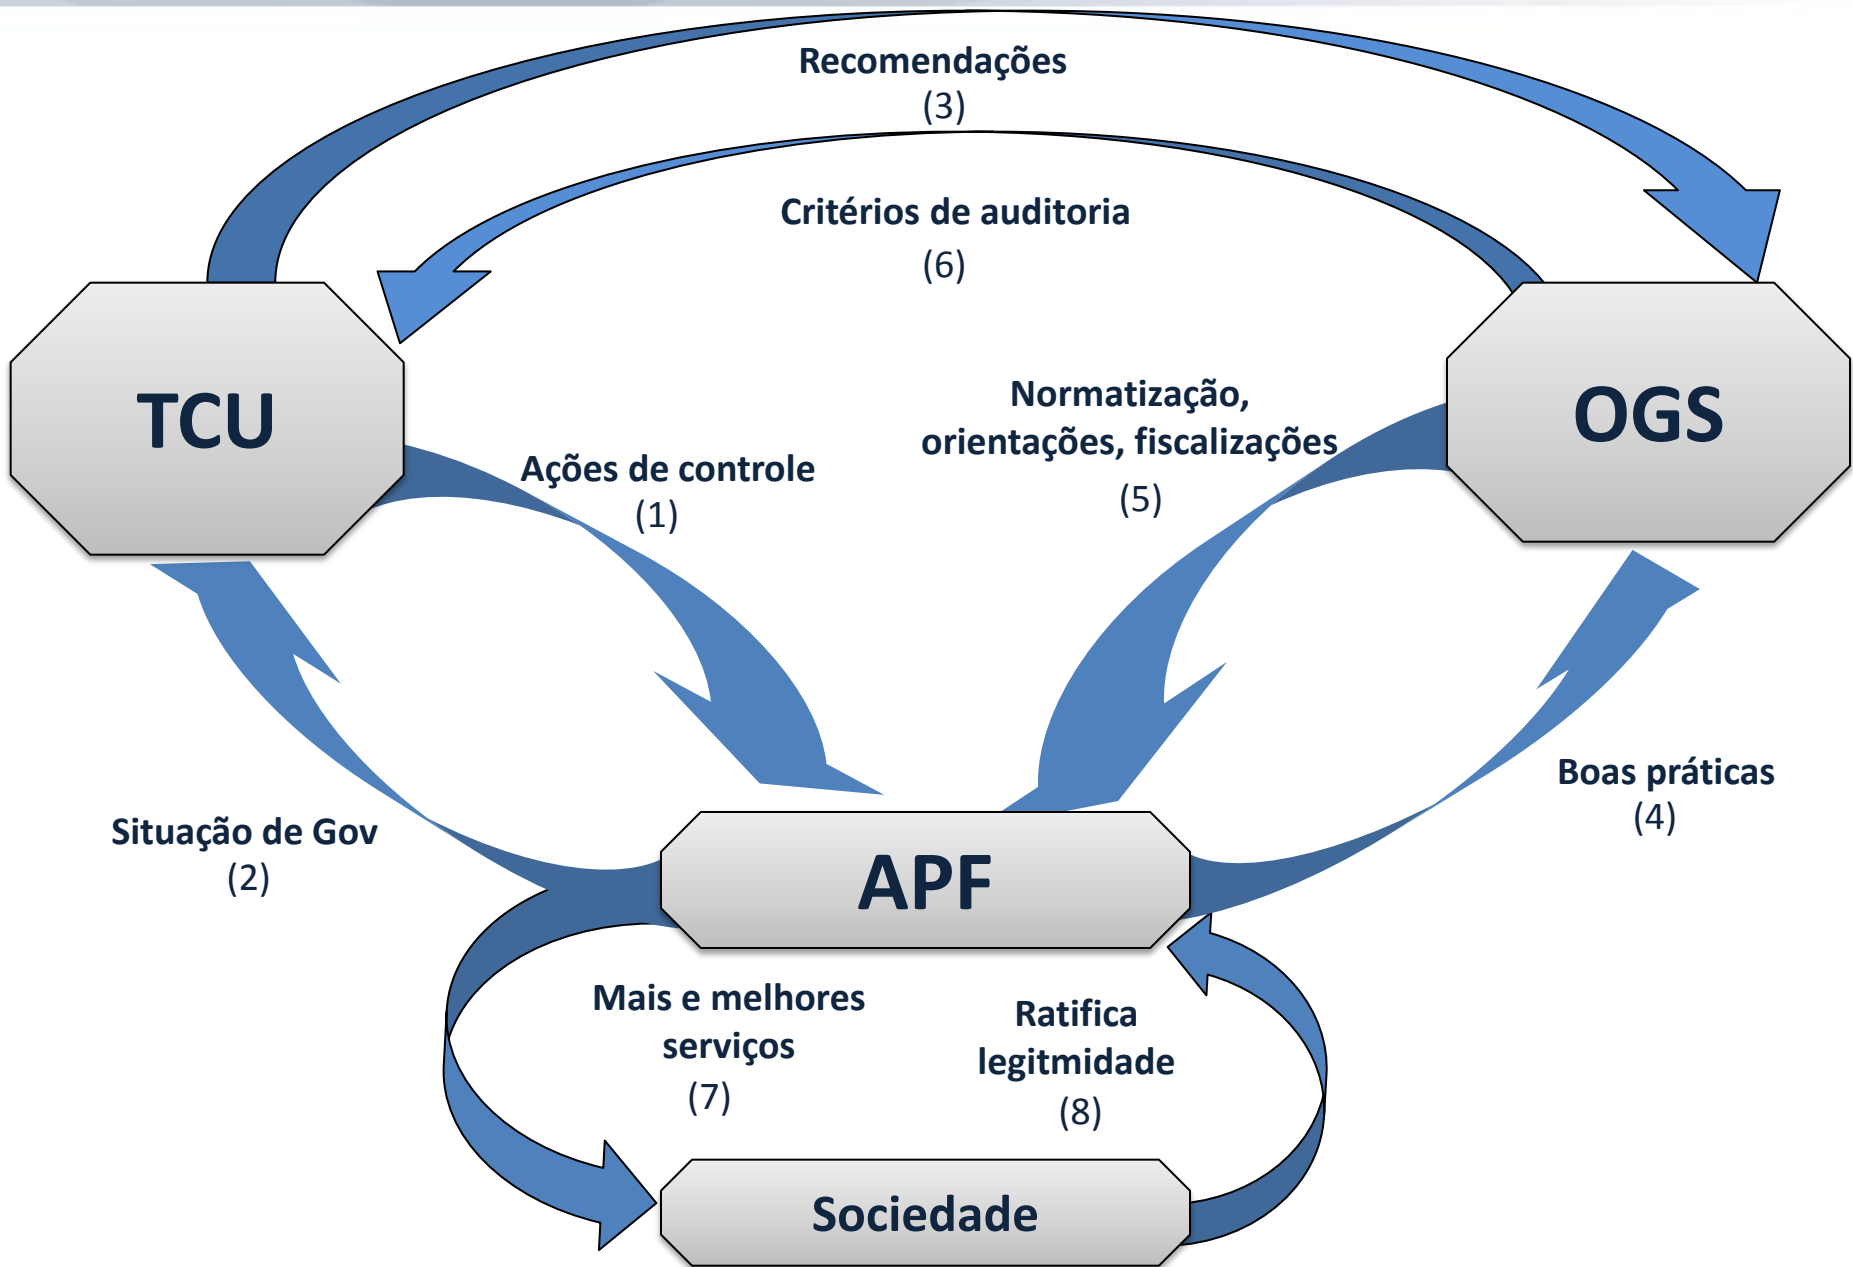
Recomendações
(3)

Critérios de auditoria
(6)

TCU

OGS

Normatização, orientações, fiscalizações
(5)

Ações de controle
(1)

Boas práticas
(4)

Situação de Gov
(2)

APF

Mais e melhores serviços
(7)

Ratifica legitmidade
(8)

Sociedade